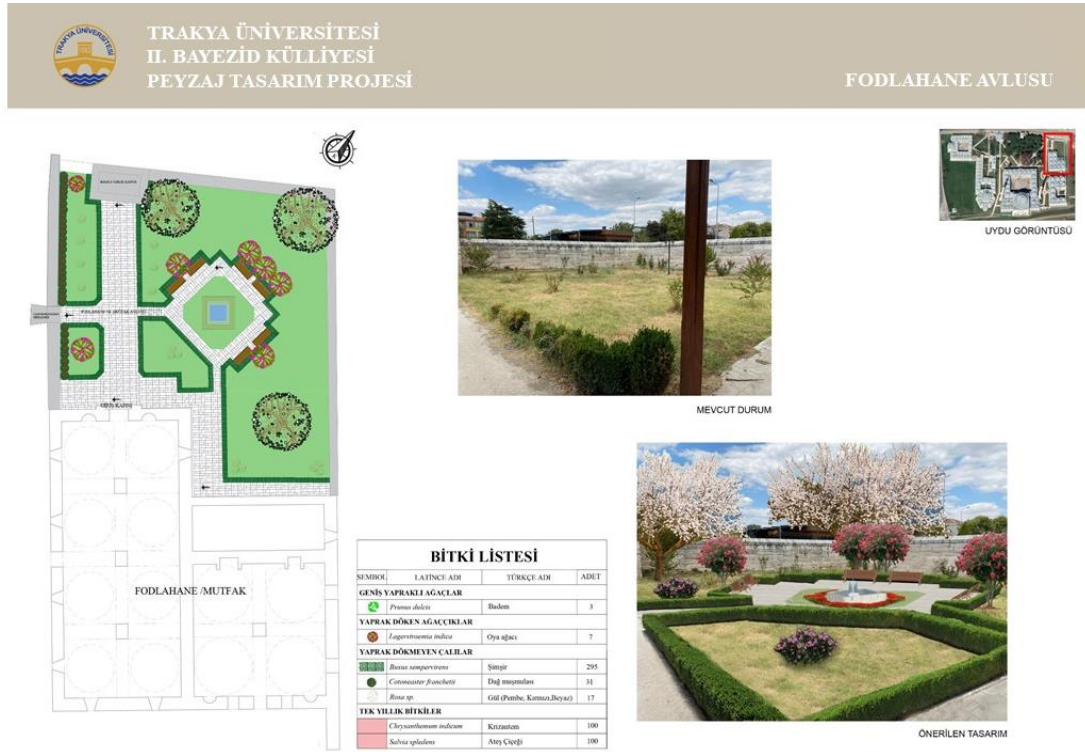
TRAKYA ÜNİVERSİTESİ
II. BAYEZİD KÜLLİYESİ
PEYZAJ TASARIM PROJESİ

FODLAHANE AVLUSU

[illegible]

FODLAHANE'YE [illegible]

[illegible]

FODLAHANE /MUTFAK

MEVCUT DURUM

UYDU GÖRÜNTÜSÜ

BİTKİ LİSTESİ

| SEMBOL | LATİNCE ADI | TÜRKÇE ADI | ADET |
|---|---|---|---|
| GENİŞ YAPRAKLI AĞAÇLAR | | | |
| | Prunus dulcis | Badem | 3 |
| YAPRAK DÖKEN AĞAÇÇIKLAR | | | |
| | Lagerstroemia indica | Oya ağacı | 7 |
| YAPRAK DÖKMEYEN ÇALILAR | | | |
| | Buxus sempervirens | Şimşir | 295 |
| | Cotoneaster franchetii | Dağ muşmulası | 31 |
| | Rosa sp. | Gül (Pembe, Kırmızı,Beyaz) | 17 |
| TEK YILLIK BİTKİLER | | | |
| | Chrysanthemum indicum | Krizantem | 100 |
| | Salvia splendens | Ateş Çiçeği | 100 |

ÖNERİLEN TASARIM